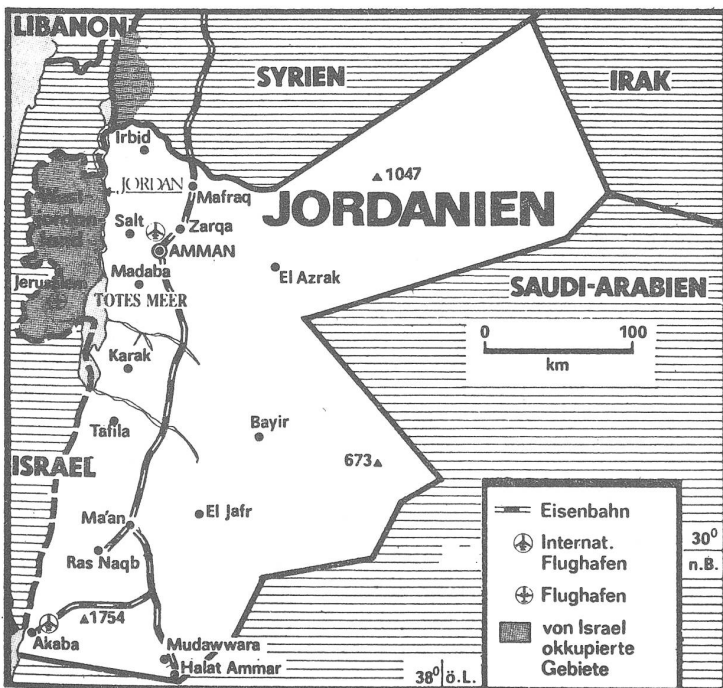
LIBANON

SYRIEN

IRAK

Irbid

JORDAN

Mafraq

▲1047

JORDANIEN

West-jordan-land

Salt

Zarqa

AMMAN

Madaba

Jerusalem

TOTES MEER

El Azrak

SAUDI-ARABIEN

0

100

km

Karak

Tafila

Bayir

ISRAEL

673▲

Ma'an

El Jafr

Ras Naqb

▲1754

Akaba

Mudawwara

Halat Ammar

Eisenbahn

Internat. Flughafen

Flughafen

von Israel okkupierte Gebiete

$30^0$ n.B.

$38^0$ ö.L.